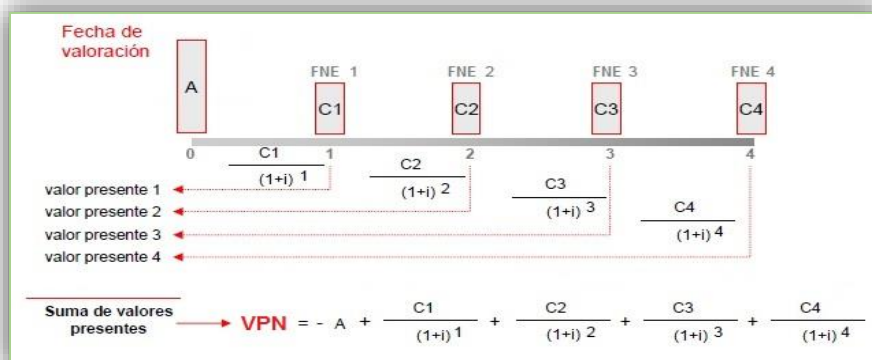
Fecha de valoración

A

FNE 1
C1

FNE 2
C2

FNE 3
C3

FNE 4
C4

0 1 2 3 4

$\frac{C1}{(1+i)^1}$

$\frac{C2}{(1+i)^2}$

$\frac{C3}{(1+i)^3}$

$\frac{C4}{(1+i)^4}$

valor presente 1
valor presente 2
valor presente 3
valor presente 4

Suma de valores presentes

$VPN = - A + \frac{C1}{(1+i)^1} + \frac{C2}{(1+i)^2} + \frac{C3}{(1+i)^3} + \frac{C4}{(1+i)^4}$